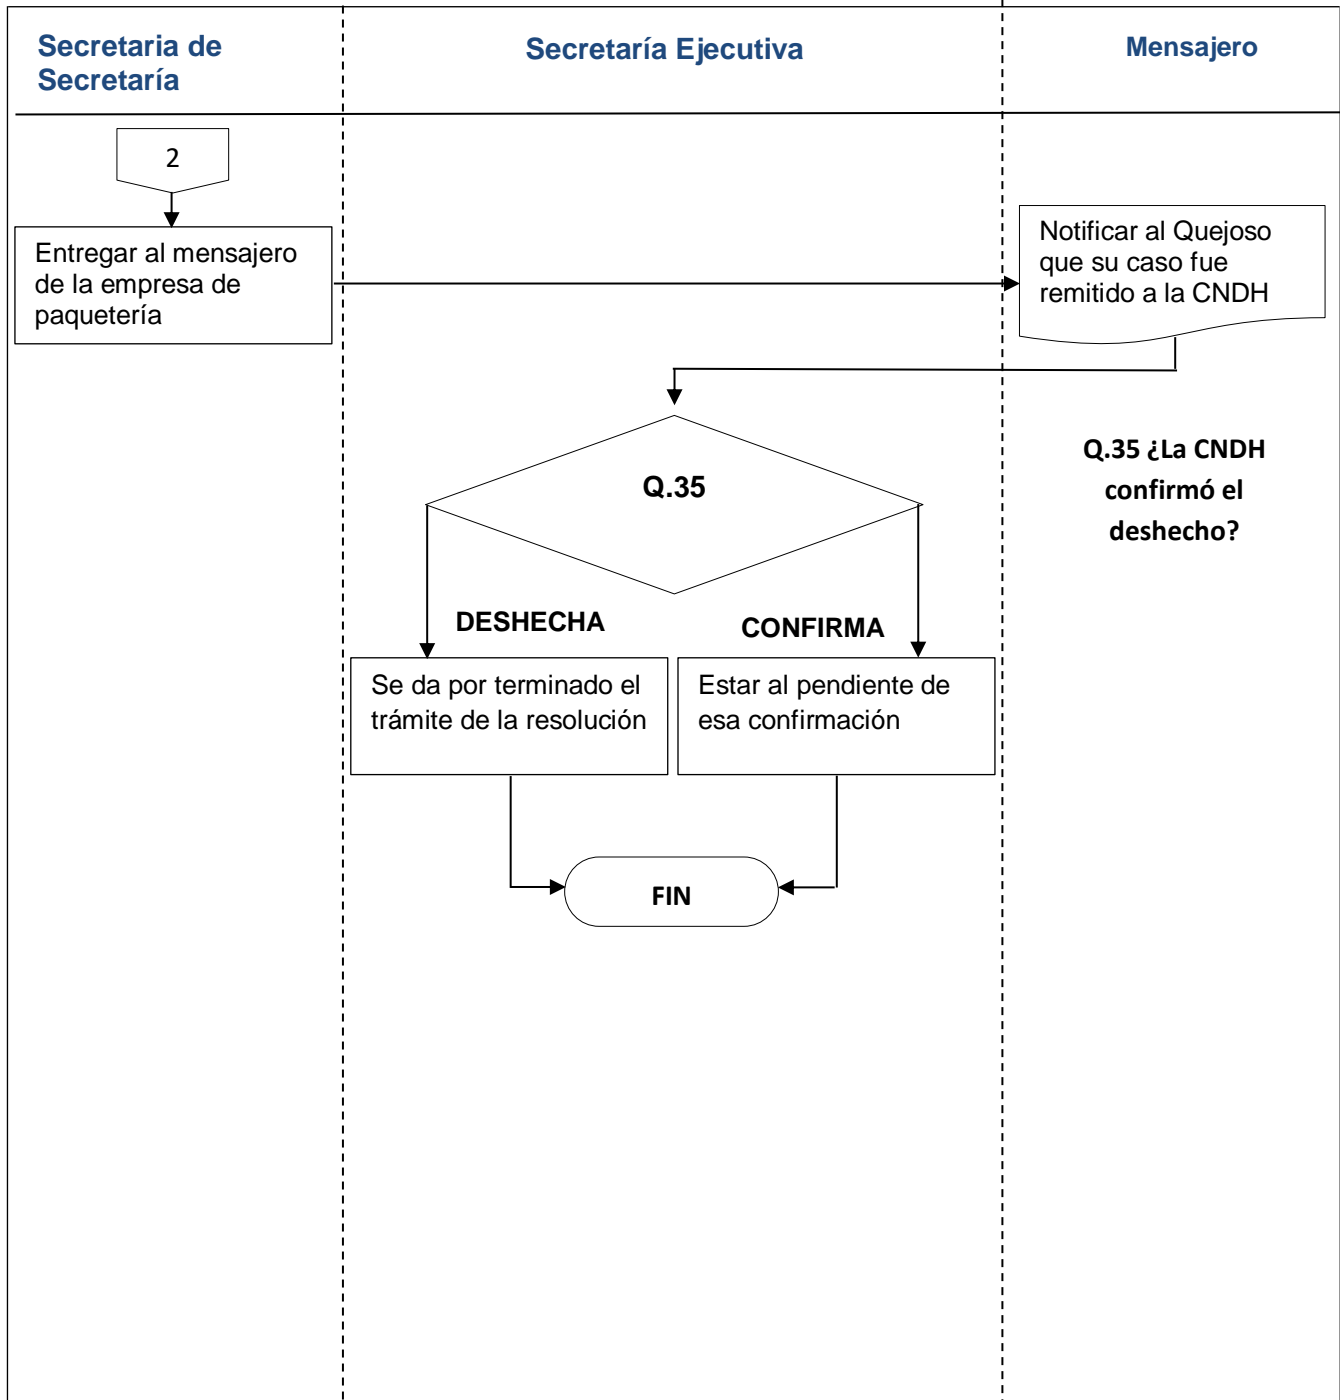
Secretaria de Secretaría

Secretaría Ejecutiva

Mensajero

2

Entregar al mensajero de la empresa de paquetería

Notificar al Quejoso que su caso fue remitido a la CNDH

Q.35

Q.35 ¿La CNDH confirmó el deshecho?

DESHECHA

CONFIRMA

Se da por terminado el trámite de la resolución

Estar al pendiente de esa confirmación

FIN